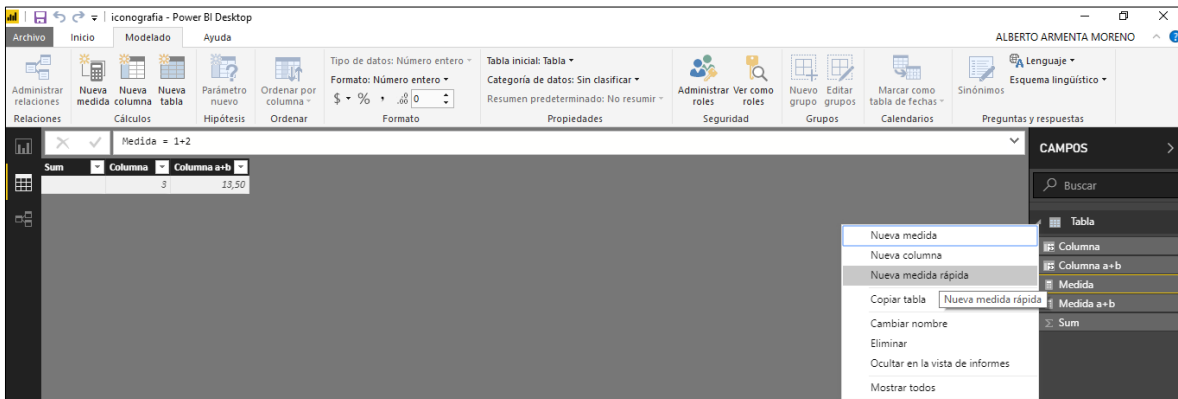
iconografia - Power BI Desktop

Archivo Inicio Modelado Ayuda

ALBERTO ARMENTA MORENO

Administrar relaciones
Relaciones

Nueva medida Nueva columna Nueva tabla
Cálculos

Parámetro nuevo
Hipótesis

Ordenar por columna
Ordenar

Tipo de datos: Número entero
Formato: Número entero
$ % , .00 0
Formato

Tabla inicial: Tabla
Categoría de datos: Sin clasificar
Resumen predeterminado: No resumir
Propiedades

Administrar roles Ver como roles
Seguridad

Nuevo grupo Editar grupos
Grupos

Marcar como tabla de fechas
Calendarios

Sinónimos
Lenguaje
Esquema lingüístico
Preguntas y respuestas

Medida = 1+2

| Sum | Columna | Columna a+b |
|---|---|---|
| | 3 | 13,50 |

Nueva medida
Nueva columna
Nueva medida rápida
Copiar tabla
Nueva medida rápida
Cambiar nombre
Eliminar
Ocultar en la vista de informes
Mostrar todos

CAMPOS
Buscar
Tabla
Columna
Columna a+b
Medida
Medida a+b
Sum